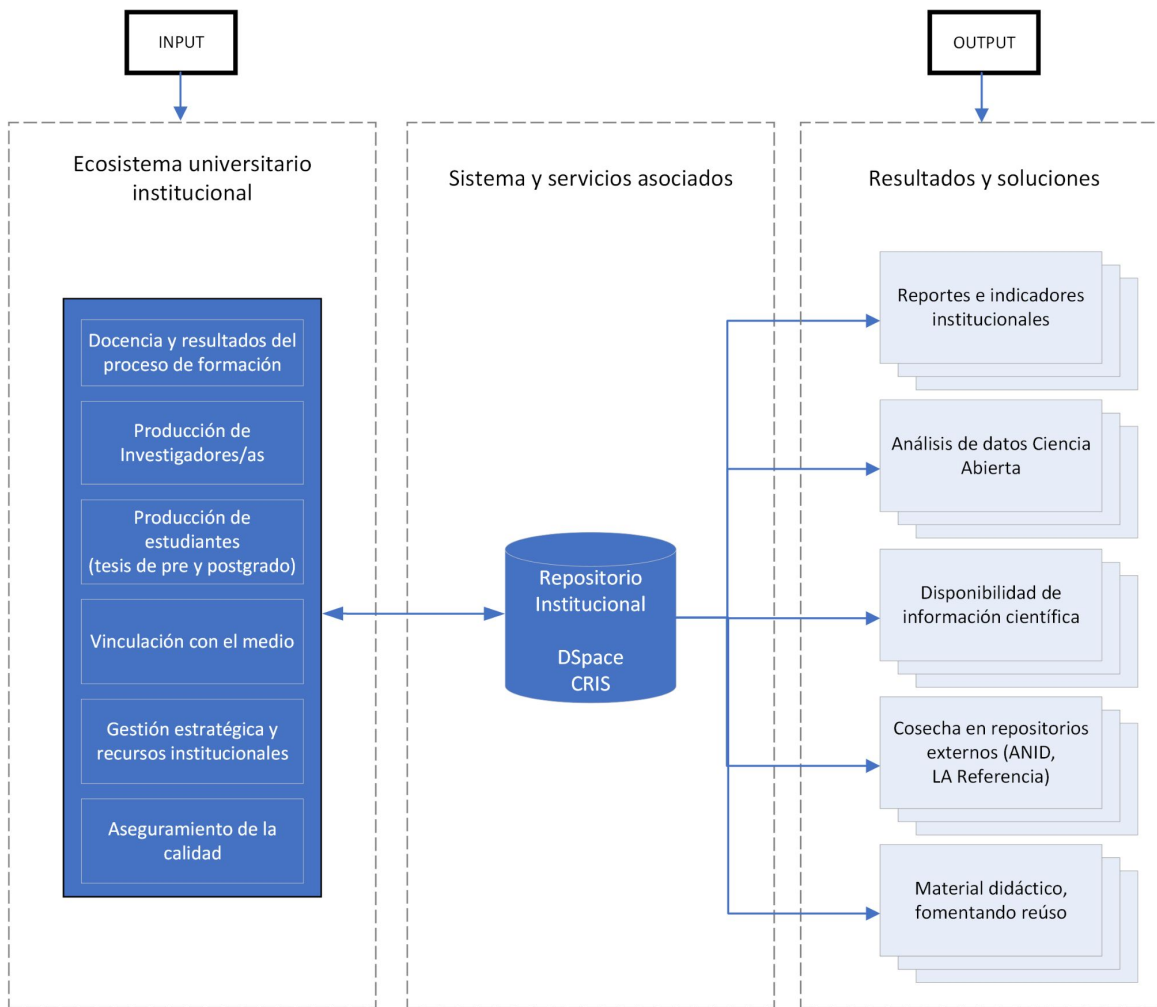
INPUT

OUTPUT

Ecosistema universitario institucional

Sistema y servicios asociados

Resultados y soluciones

Docencia y resultados del proceso de formación

Producción de Investigadores/as

Producción de estudiantes (tesis de pre y postgrado)

Vinculación con el medio

Gestión estratégica y recursos institucionales

Aseguramiento de la calidad

Repositorio Institucional

DSpace CRIS

Reportes e indicadores institucionales

Análisis de datos Ciencia Abierta

Disponibilidad de información científica

Cosecha en repositorios externos (ANID, LA Referencia)

Material didáctico, fomentando reúso